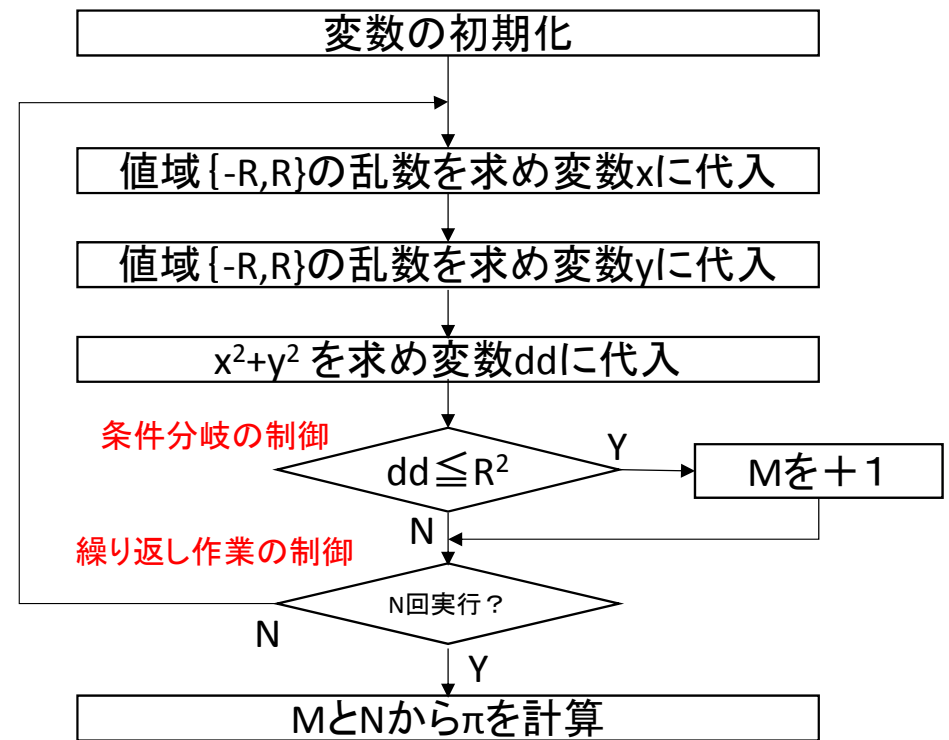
変数の初期化

値域{-R,R}の乱数を求め変数xに代入

値域{-R,R}の乱数を求め変数yに代入

$x^2+y^2$ を求め変数ddに代入

条件分岐の制御

$dd \leqq R^2$

Y

Mを＋1

N

繰り返し作業の制御

N回実行？

N

Y

MとNからπを計算